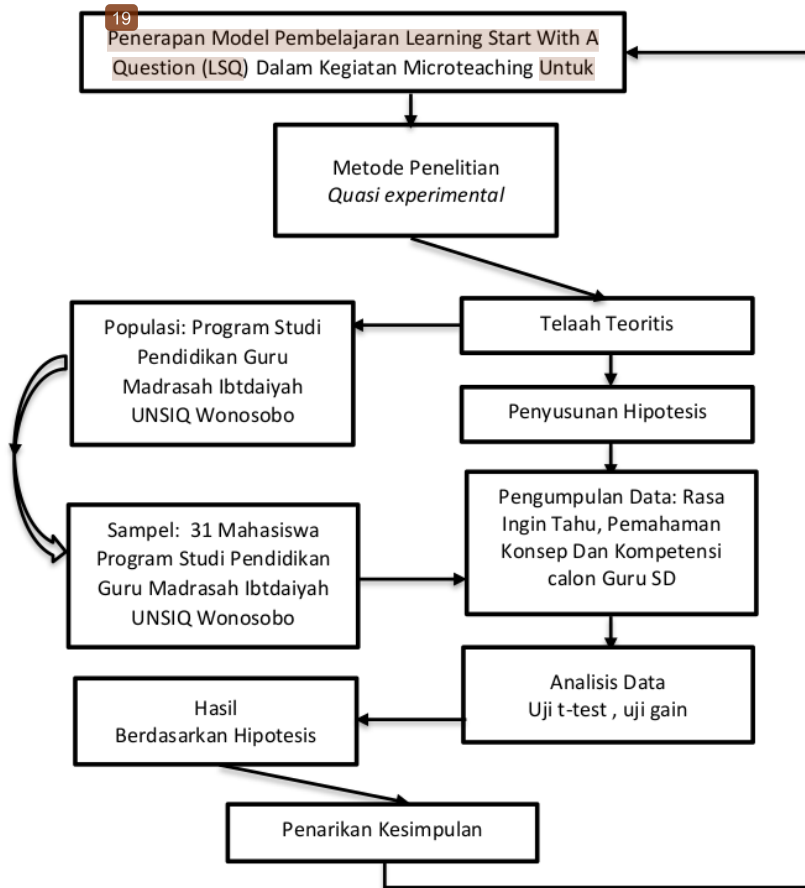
19

Penerapan Model Pembelajaran Learning Start With A Question (LSQ) Dalam Kegiatan Microteaching Untuk

Metode Penelitian
*Quasi experimental*

Telaah Teoritis

Populasi: Program Studi Pendidikan Guru Madrasah Ibtdaiyah UNSIQ Wonosobo

Penyusunan Hipotesis

Pengumpulan Data: Rasa Ingin Tahu, Pemahaman Konsep Dan Kompetensi calon Guru SD

Sampel: 31 Mahasiswa Program Studi Pendidikan Guru Madrasah Ibtdaiyah UNSIQ Wonosobo

Analisis Data
Uji t-test , uji gain

Hasil
Berdasarkan Hipotesis

Penarikan Kesimpulan